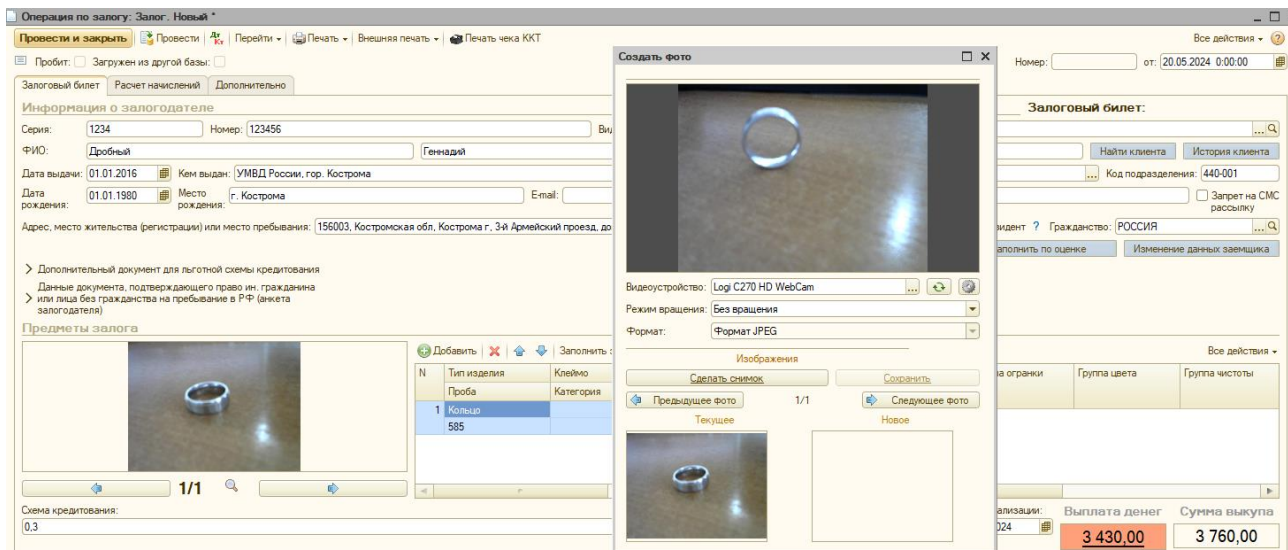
Операция по залогу: Залог. Новый *

Провести и закрыть | Провести | Перейти | Печать | Внешняя печать | Печать чека ККТ

Все действия

Пробит: Загружен из другой базы:

Номер: от: 20.05.2024 0:00:00

Залоговый билет | Расчет начислений | Дополнительно

Информация о залогодателе

Серия: 1234 Номер: 123456 Ви

ФИО: Дробный Геннадий

Дата выдачи: 01.01.2016 Кем выдан: УМВД России, гор. Кострома

Дата рождения: 01.01.1980 Место рождения: г. Кострома E-mail:

Адрес, место жительства (регистрации) или место пребывания: 156003, Костромская обл, Кострома г, 3-й Армейский проезд, до

> Дополнительный документ для льготной схемы кредитования

> Данные документа, подтверждающего право ин. гражданина или лица без гражданства на пребывание в РФ (анкета залогодателя)

Предметы залога

Добавить | Заполнить

| N | Тип изделия | Клеймо |
|---|---|---|
| | Проба | Категория |
| 1 | Кольцо | |
| | 585 | |

1/1

Схема кредитования:

0,3

Создать фото

Видеоустройство: Logi C270 HD WebCam

Режим вращения: Без вращения

Формат: Формат JPEG

Изображения

Сделать снимок | Сохранить

Предыдущее фото 1/1 Следующее фото

Текущее Новое

Залоговый билет:

Найти клиента | История клиента

Код подразделения: 440-001

Запрет на СМС рассылку

идент ? Гражданство: РОССИЯ

аполнить по оценке | Изменение данных заемщика

Все действия

а огранки | Группа цвета | Группа чистоты

ализации:

024

Выплата денег 3 430,00

Сумма выкупа 3 760,00